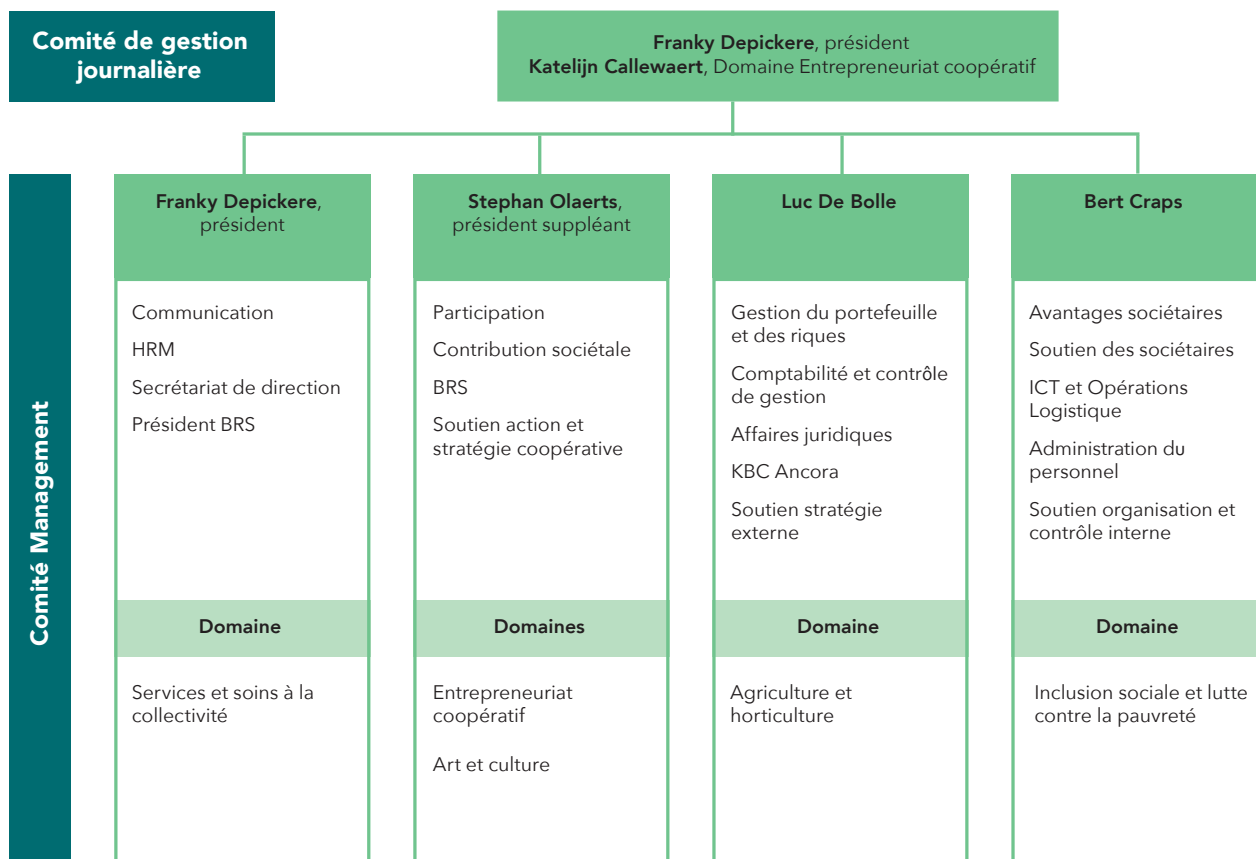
Comité de gestion journalière

Franky Depickere, président
Katelijn Callewaert, Domaine Entrepreneuriat coopératif

Comité Management

Franky Depickere, président

Communication

HRM

Secrétariat de direction

Président BRS

Domaine

Services et soins à la collectivité

Stephan Olaerts, président suppléant

Participation

Contribution sociétale

BRS

Soutien action et stratégie coopérative

Domaines

Entrepreneuriat coopératif

Art et culture

Luc De Bolle

Gestion du portefeuille et des riques

Comptabilité et contrôle de gestion

Affaires juridiques

KBC Ancora

Soutien stratégie externe

Domaine

Agriculture et horticulture

Bert Craps

Avantages sociétaires

Soutien des sociétaires

ICT et Opérations Logistique

Administration du personnel

Soutien organisation et contrôle interne

Domaine

Inclusion sociale et lutte contre la pauvreté